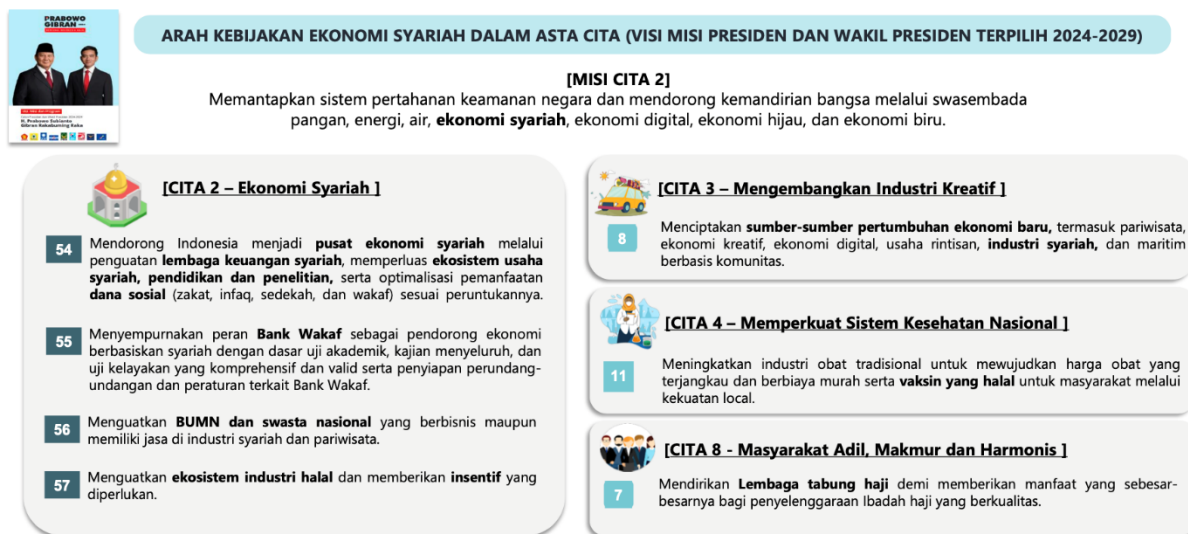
PRABOWO GIBRAN

ARAH KEBIJAKAN EKONOMI SYARIAH DALAM ASTA CITA (VISI MISI PRESIDEN DAN WAKIL PRESIDEN TERPILIH 2024-2029)

[MISI CITA 2]
Memantapkan sistem pertahanan keamanan negara dan mendorong kemandirian bangsa melalui swasembada pangan, energi, air, **ekonomi syariah**, ekonomi digital, ekonomi hijau, dan ekonomi biru.

[CITA 2 – Ekonomi Syariah ]

54 Mendorong Indonesia menjadi **pusat ekonomi syariah** melalui penguatan **lembaga keuangan syariah**, memperluas **ekosistem usaha syariah, pendidikan dan penelitian,** serta optimalisasi pemanfaatan **dana sosial** (zakat, infaq, sedekah, dan wakaf) sesuai peruntukannya.

55 Menyempurnakan peran **Bank Wakaf** sebagai pendorong ekonomi berbasiskan syariah dengan dasar uji akademik, kajian menyeluruh, dan uji kelayakan yang komprehensif dan valid serta penyiapan perundang-undangan dan peraturan terkait Bank Wakaf.

56 Menguatkan **BUMN dan swasta nasional** yang berbisnis maupun memiliki jasa di industri syariah dan pariwisata.

57 Menguatkan **ekosistem industri halal** dan memberikan **insentif** yang diperlukan.

[CITA 3 – Mengembangkan Industri Kreatif ]

8 Menciptakan **sumber-sumber pertumbuhan ekonomi baru,** termasuk pariwisata, ekonomi kreatif, ekonomi digital, usaha rintisan, **industri syariah,** dan maritim berbasis komunitas.

[CITA 4 – Memperkuat Sistem Kesehatan Nasional ]

11 Meningkatkan industri obat tradisional untuk mewujudkan harga obat yang terjangkau dan berbiaya murah serta **vaksin yang halal** untuk masyarakat melalui kekuatan local.

[CITA 8 - Masyarakat Adil, Makmur dan Harmonis ]

7 Mendirikan **Lembaga tabung haji** demi memberikan manfaat yang sebesar-besarnya bagi penyelenggaraan Ibadah haji yang berkualitas.